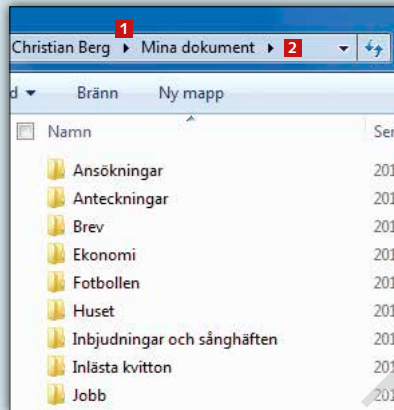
1
Christian Berg ▸ Mina dokument ▸ 2

d ▾ Bränn Ny mapp

Namn Se

Ansökningar 201
Anteckningar 201
Brev 201
Ekonomi 201
Fotbollen 201
Huset 201
Inbjudningar och sånghäften 201
Inlästa kvitton 201
Jobb 201